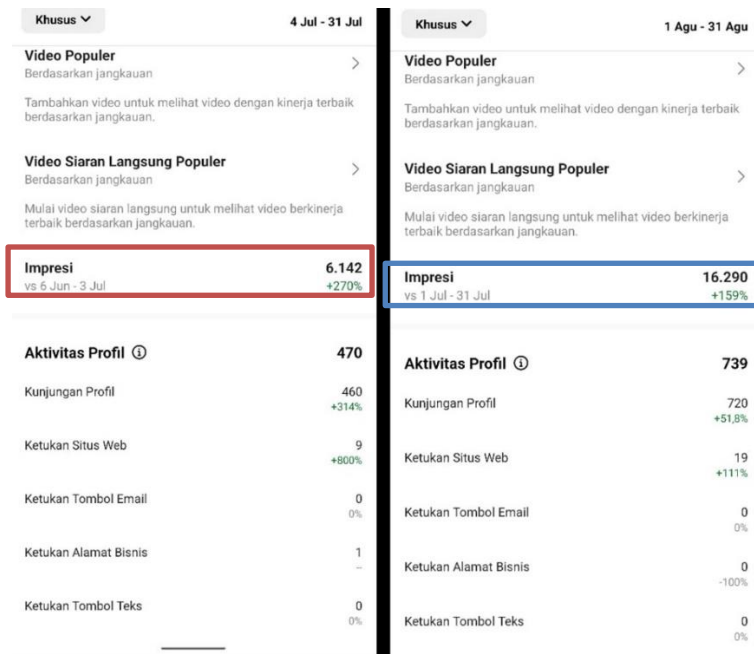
Khusus

4 Jul - 31 Jul

Video Populer
Berdasarkan jangkauan

Tambahkan video untuk melihat video dengan kinerja terbaik berdasarkan jangkauan.

Video Siaran Langsung Populer
Berdasarkan jangkauan

Mulai video siaran langsung untuk melihat video berkinerja terbaik berdasarkan jangkauan.

| | |
|---|---|
| Impresi | 6.142 |
| vs 6 Jun - 3 Jul | +270% |

| | |
|---|---|
| Aktivitas Profil ⓘ | 470 |
| Kunjungan Profil | 460 +314% |
| Ketukan Situs Web | 9 +800% |
| Ketukan Tombol Email | 0 0% |
| Ketukan Alamat Bisnis | 1 – |
| Ketukan Tombol Teks | 0 0% |

Khusus

1 Agu - 31 Agu

Video Populer
Berdasarkan jangkauan

Tambahkan video untuk melihat video dengan kinerja terbaik berdasarkan jangkauan.

Video Siaran Langsung Populer
Berdasarkan jangkauan

Mulai video siaran langsung untuk melihat video berkinerja terbaik berdasarkan jangkauan.

| | |
|---|---|
| Impresi | 16.290 |
| vs 1 Jul - 31 Jul | +159% |

| | |
|---|---|
| Aktivitas Profil ⓘ | 739 |
| Kunjungan Profil | 720 +51,8% |
| Ketukan Situs Web | 19 +111% |
| Ketukan Tombol Email | 0 0% |
| Ketukan Alamat Bisnis | 0 -100% |
| Ketukan Tombol Teks | 0 0% |